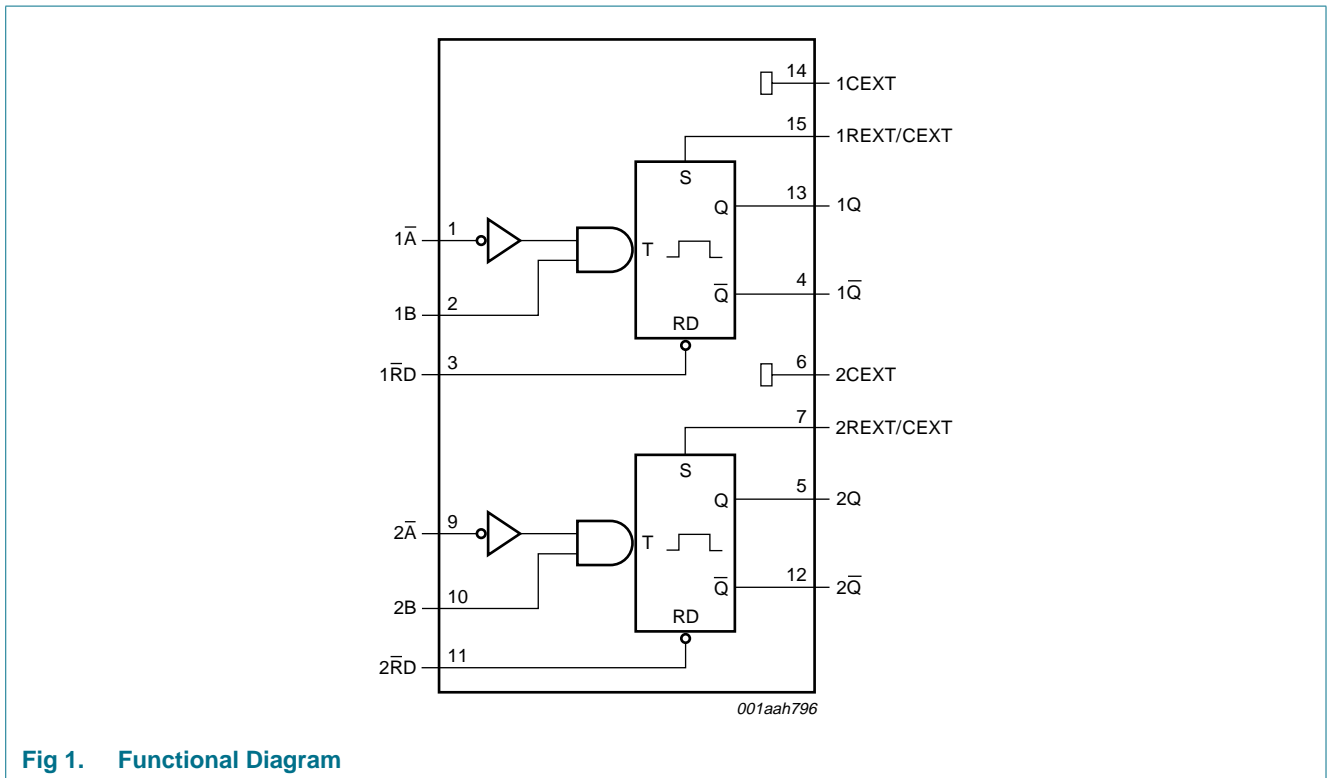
14 1CEXT
15 1REXT/CEXT
S
Q 13 1Q
$1\overline{A}$ 1
T
$\overline{Q}$ 4 $1\overline{Q}$
1B 2
RD
$1\overline{RD}$ 3
6 2CEXT
7 2REXT/CEXT
S
Q 5 2Q
$2\overline{A}$ 9
T
$\overline{Q}$ 12 $2\overline{Q}$
2B 10
RD
$2\overline{RD}$ 11
001aah796

Fig 1. Functional Diagram